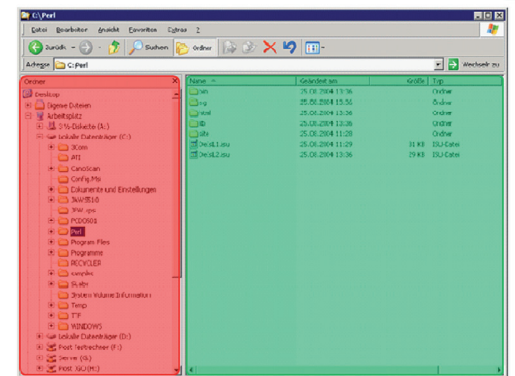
C:\Perl

Datei Bearbeiten Ansicht Favoriten Extras ?

Zurück Suchen Ordner

Adresse C:\Perl Wechseln zu

Ordner

Desktop
Eigene Dateien
Arbeitsplatz
3½-Diskette (A:)
Lokaler Datenträger (C:)
3Com
ATI
CanoScan
Config.Msi
Dokumente und Einstellungen
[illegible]
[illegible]
PCD0501
Perl
Program Files
Programme
RECYCLER
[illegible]
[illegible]
System Volume Information
Temp
TP
WINDOWS
Lokaler Datenträger (D:)
Post Textrechner (F:)
Server (G:)
Post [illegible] (H:)

| Name | Geändert am | Größe | Typ |
|---|---|---|---|
| bin | 25.08.2004 13:36 | | Ordner |
| eg | 25.08.2004 15:56 | | Ordner |
| html | 25.08.2004 13:36 | | Ordner |
| lib | 25.08.2004 11:28 | | Ordner |
| site | 25.08.2004 11:28 | | Ordner |
| DeIsL1.isu | 25.08.2004 11:29 | 31 KB | ISU-Datei |
| DeIsL2.isu | 25.08.2004 13:36 | 19 KB | ISU-Datei |